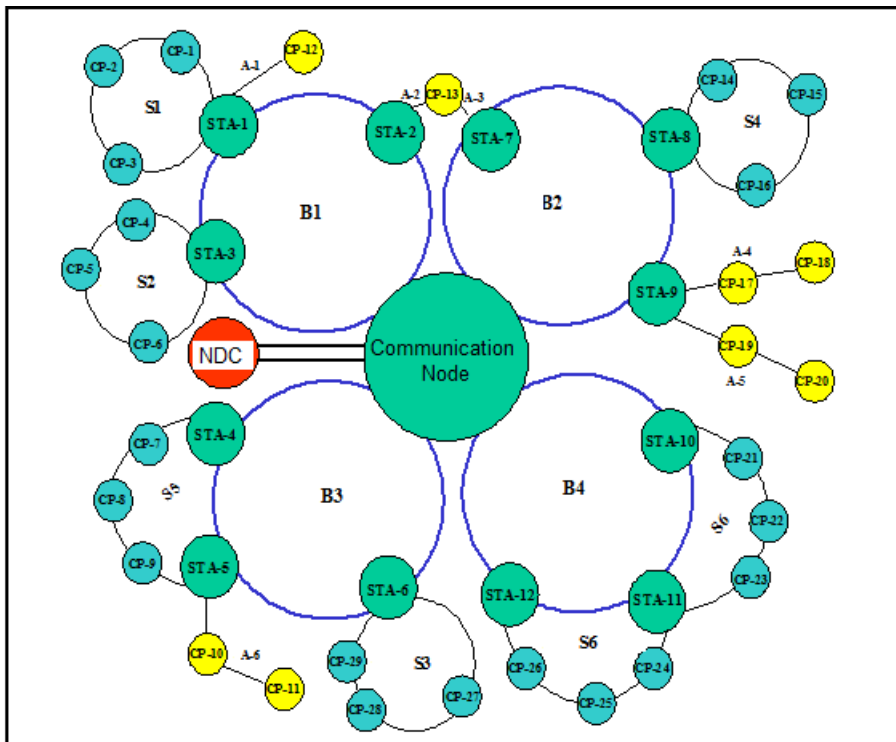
CP-2
CP-1
A-1
CP-12
S1
STA-1
A-2
CP-13
A-3
STA-2
STA-7
STA-8
CP-14
CP-15
S4
CP-3
CP-16
B1
B2
CP-4
STA-3
CP-5
S2
A-4
CP-17
CP-18
STA-9
CP-6
NDC
Communication Node
CP-19
A-5
CP-20
STA-4
STA-10
CP-7
CP-21
S8
B3
B4
CP-8
S6
CP-22
CP-9
STA-5
STA-6
STA-12
STA-11
CP-23
S6
CP-10
A-6
CP-29
S3
CP-24
CP-11
CP-27
CP-26
CP-28
CP-25